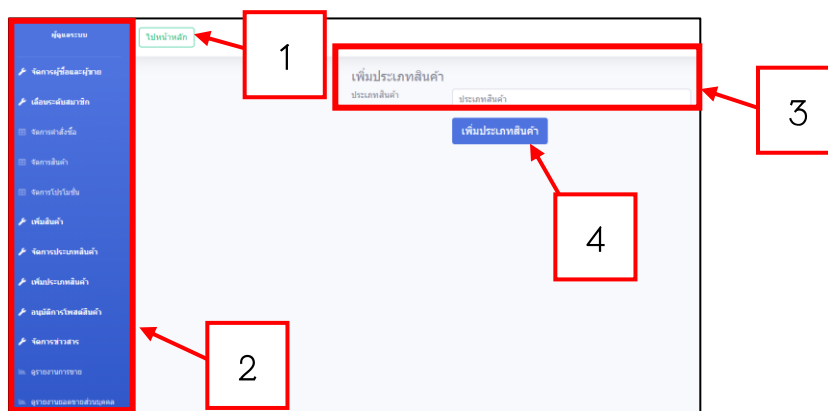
ผู้ดูแลระบบ

จัดการผู้ซื้อและผู้ขาย

เลื่อนระดับสมาชิก

จัดการคำสั่งซื้อ

จัดการสินค้า

จัดการโปรโมชั่น

เพิ่มสินค้า

จัดการประเภทสินค้า

เพิ่มประเภทสินค้า

อนุมัติการโพสต์สินค้า

จัดการข่าวสาร

ดูรายงานการขาย

ดูรายงานยอดขายส่วนบุคคล

ไปหน้าหลัก

1

เพิ่มประเภทสินค้า

ประเภทสินค้า

ประเภทสินค้า

3

เพิ่มประเภทสินค้า

4

2